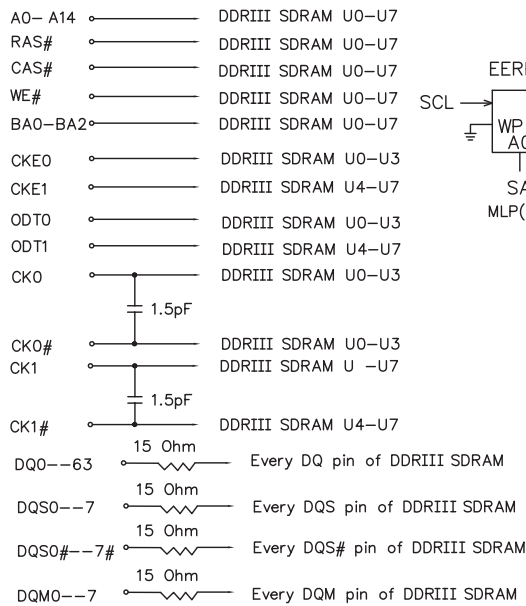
A0– A14 DDRIII SDRAM U0–U7
RAS# DDRIII SDRAM U0–U7
CAS# DDRIII SDRAM U0–U7
WE# DDRIII SDRAM U0–U7
BA0–BA2 DDRIII SDRAM U0–U7
CKE0 DDRIII SDRAM U0–U3
CKE1 DDRIII SDRAM U4–U7
ODT0 DDRIII SDRAM U0–U3
ODT1 DDRIII SDRAM U4–U7
CK0 DDRIII SDRAM U0–U3
1.5pF
CK0# DDRIII SDRAM U0–U3
CK1 DDRIII SDRAM U –U7
1.5pF
CK1# DDRIII SDRAM U4–U7
15 Ohm
DQ0––63 Every DQ pin of DDRIII SDRAM
15 Ohm
DQS0––7 Every DQS pin of DDRIII SDRAM
15 Ohm
DQS0#––7# Every DQS# pin of DDRIII SDRAM
15 Ohm
DQM0––7 Every DQM pin of DDRIII SDRAM

EER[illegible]
SCL
WP
A0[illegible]
SA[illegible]
MLP([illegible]